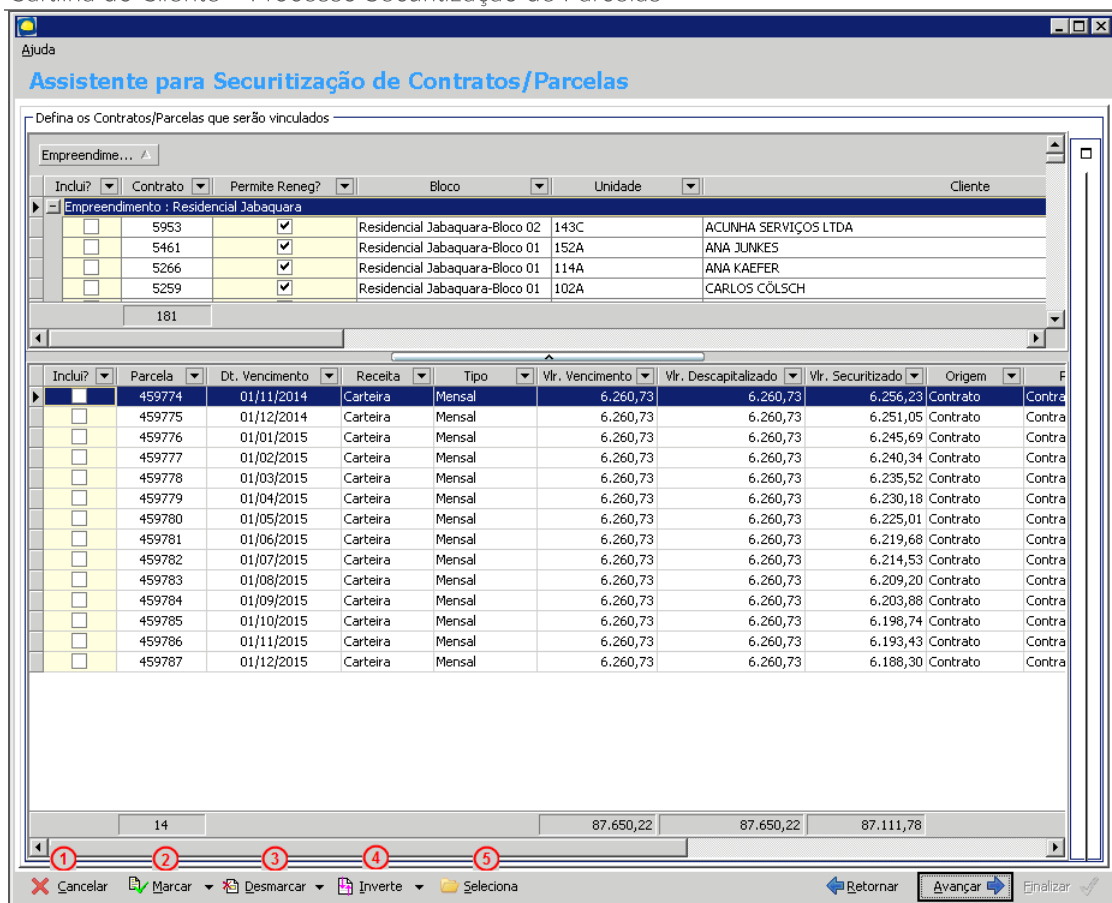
Ajuda

Assistente para Securitização de Contratos/Parcelas

Defina os Contratos/Parcelas que serão vinculados

Empreendime...

| Inclui? | Contrato | Permite Reneg? | Bloco | Unidade | Cliente |
|---|---|---|---|---|---|
| Empreendimento : Residencial Jabaquara | | | | | |
| ☐ | 5953 | ☑ | Residencial Jabaquara-Bloco 02 | 143C | ACUNHA SERVIÇOS LTDA |
| ☐ | 5461 | ☑ | Residencial Jabaquara-Bloco 01 | 152A | ANA JUNKES |
| ☐ | 5266 | ☑ | Residencial Jabaquara-Bloco 01 | 114A | ANA KAEFER |
| ☐ | 5259 | ☑ | Residencial Jabaquara-Bloco 01 | 102A | CARLOS CÖLSCH |
| | 181 | | | | |

| Inclui? | Parcela | Dt. Vencimento | Receita | Tipo | Vlr. Vencimento | Vlr. Descapitalizado | Vlr. Securitizado | Origem | F |
|---|---|---|---|---|---|---|---|---|---|
| ☐ | 459774 | 01/11/2014 | Carteira | Mensal | 6.260,73 | 6.260,73 | 6.256,23 | Contrato | Contra |
| ☐ | 459775 | 01/12/2014 | Carteira | Mensal | 6.260,73 | 6.260,73 | 6.251,05 | Contrato | Contra |
| ☐ | 459776 | 01/01/2015 | Carteira | Mensal | 6.260,73 | 6.260,73 | 6.245,69 | Contrato | Contra |
| ☐ | 459777 | 01/02/2015 | Carteira | Mensal | 6.260,73 | 6.260,73 | 6.240,34 | Contrato | Contra |
| ☐ | 459778 | 01/03/2015 | Carteira | Mensal | 6.260,73 | 6.260,73 | 6.235,52 | Contrato | Contra |
| ☐ | 459779 | 01/04/2015 | Carteira | Mensal | 6.260,73 | 6.260,73 | 6.230,18 | Contrato | Contra |
| ☐ | 459780 | 01/05/2015 | Carteira | Mensal | 6.260,73 | 6.260,73 | 6.225,01 | Contrato | Contra |
| ☐ | 459781 | 01/06/2015 | Carteira | Mensal | 6.260,73 | 6.260,73 | 6.219,68 | Contrato | Contra |
| ☐ | 459782 | 01/07/2015 | Carteira | Mensal | 6.260,73 | 6.260,73 | 6.214,53 | Contrato | Contra |
| ☐ | 459783 | 01/08/2015 | Carteira | Mensal | 6.260,73 | 6.260,73 | 6.209,20 | Contrato | Contra |
| ☐ | 459784 | 01/09/2015 | Carteira | Mensal | 6.260,73 | 6.260,73 | 6.203,88 | Contrato | Contra |
| ☐ | 459785 | 01/10/2015 | Carteira | Mensal | 6.260,73 | 6.260,73 | 6.198,74 | Contrato | Contra |
| ☐ | 459786 | 01/11/2015 | Carteira | Mensal | 6.260,73 | 6.260,73 | 6.193,43 | Contrato | Contra |
| ☐ | 459787 | 01/12/2015 | Carteira | Mensal | 6.260,73 | 6.260,73 | 6.188,30 | Contrato | Contra |
| | 14 | | | | 87.650,22 | 87.650,22 | 87.111,78 | | |

1 Cancelar 2 Marcar 3 Desmarcar 4 Inverte 5 Seleciona Retornar Avançar Finalizar